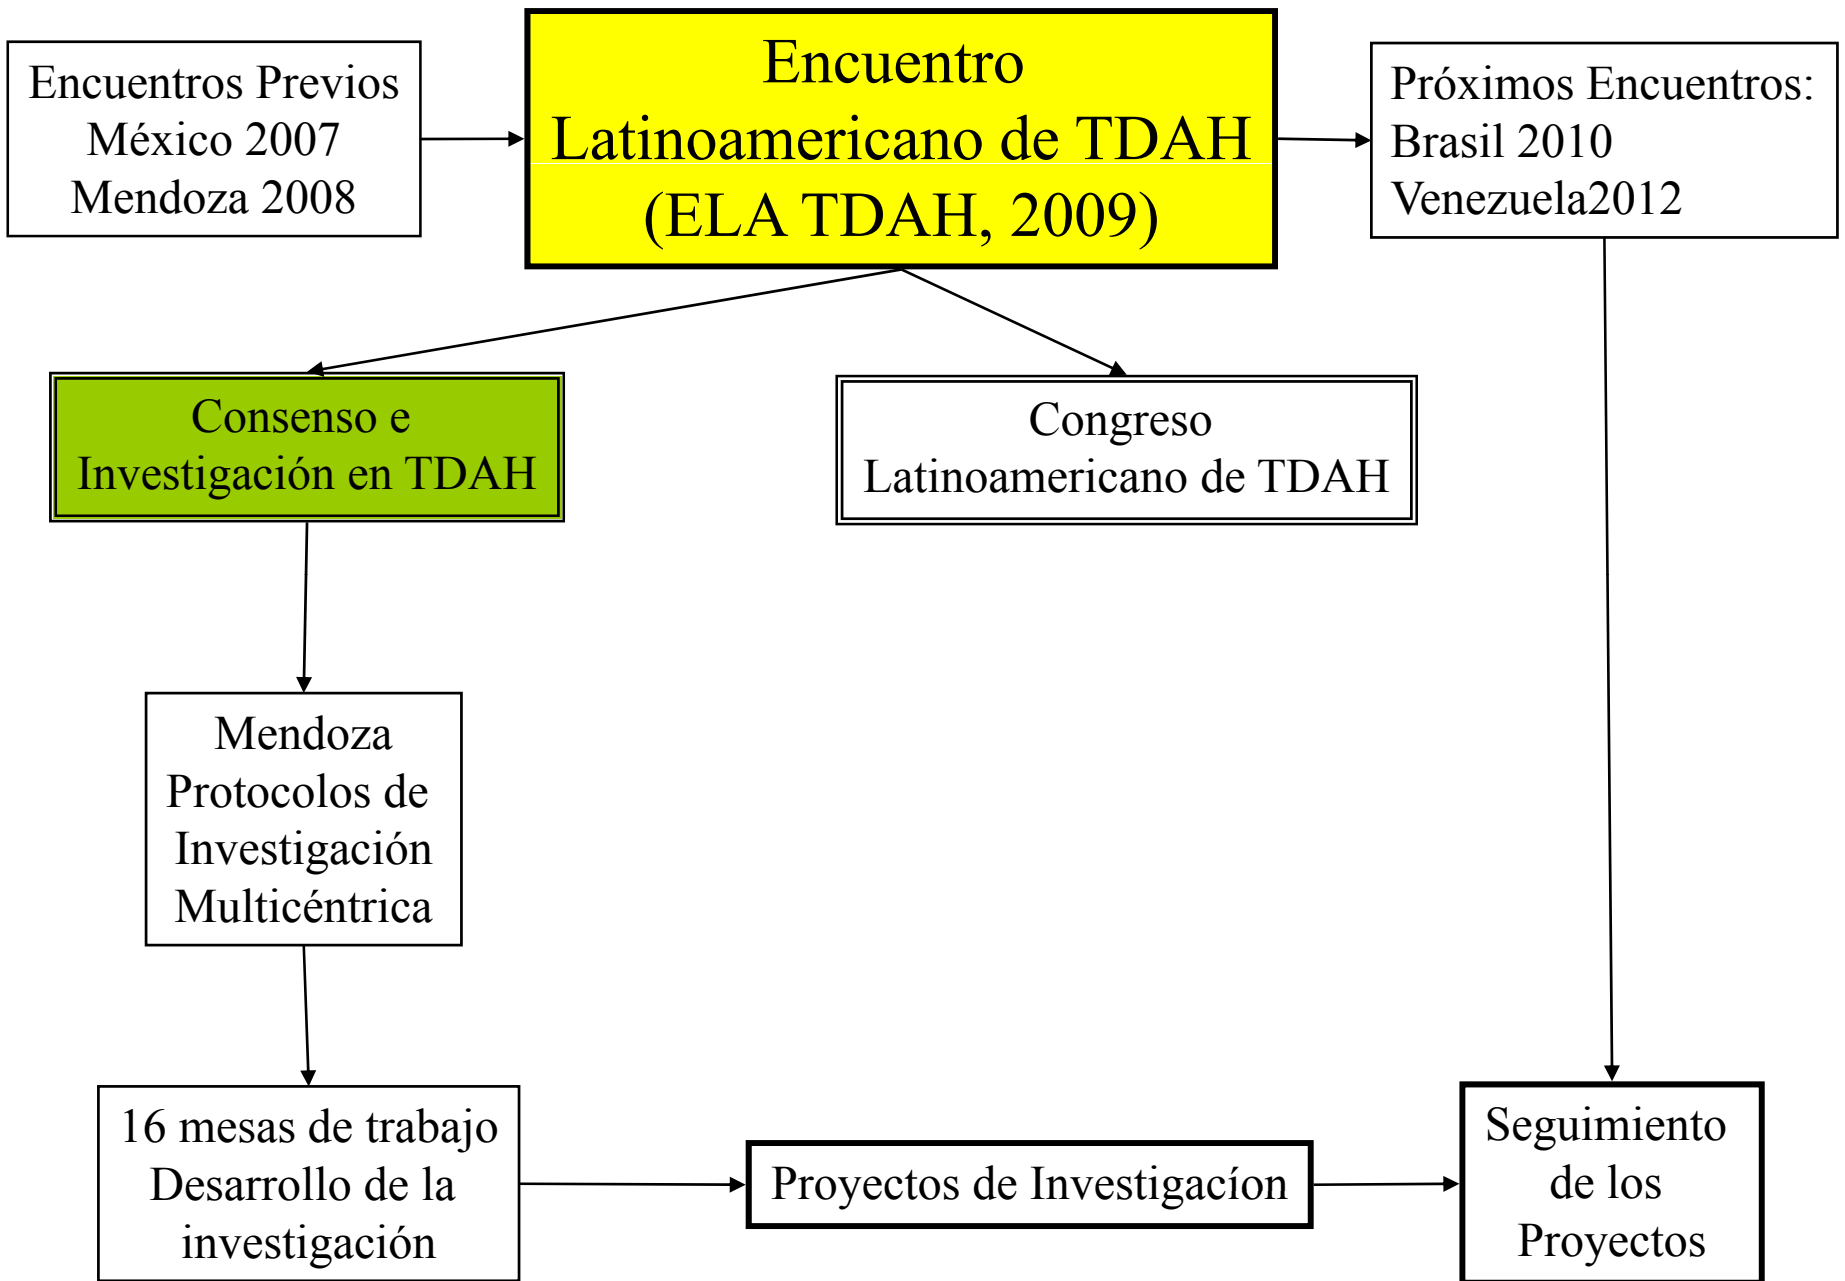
Encuentros Previos
México 2007
Mendoza 2008

Encuentro
Latinoamericano de TDAH
(ELA TDAH, 2009)

Próximos Encuentros:
Brasil 2010
Venezuela2012

Consenso e
Investigación en TDAH

Congreso
Latinoamericano de TDAH

Mendoza
Protocolos de
Investigación
Multicéntrica

16 mesas de trabajo
Desarrollo de la
investigación

Proyectos de Investigacíon

Seguimiento
de los
Proyectos